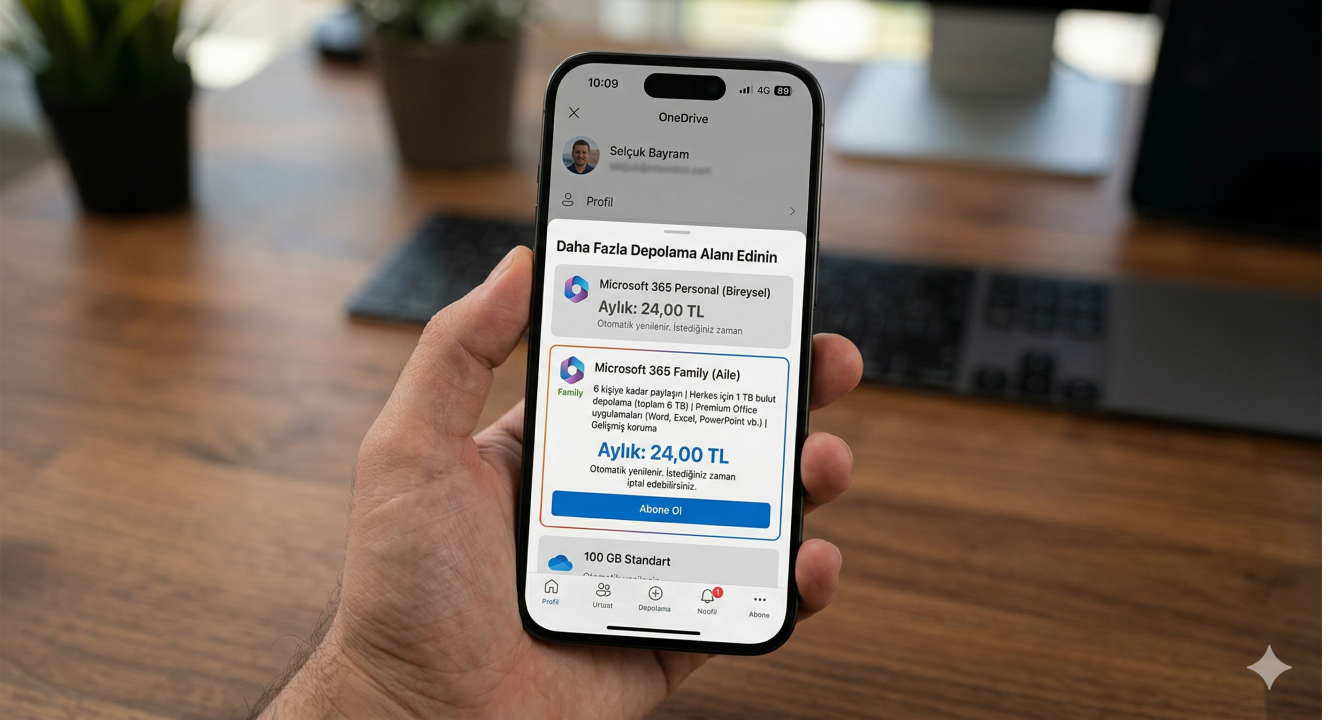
10:09

4G 89

OneDrive

Selçuk Bayram

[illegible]

Profil

Daha Fazla Depolama Alanı Edinin

Microsoft 365 Personal (Bireysel)

Aylık: 24,00 TL

Otomatik yenilenir. İstediğiniz zaman

Family

Microsoft 365 Family (Aile)

6 kişiye kadar paylaşın | Herkes için 1 TB bulut depolama (toplam 6 TB) | Premium Office uygulamaları (Word, Excel, PowerPoint vb.) | Gelişmiş koruma

Aylık: 24,00 TL

Otomatik yenilenir. İstediğiniz zaman iptal edebilirsiniz.

Abone Ol

100 GB Standart

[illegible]

Profil

Urtuat

Depolama

1

Noofil

Abone